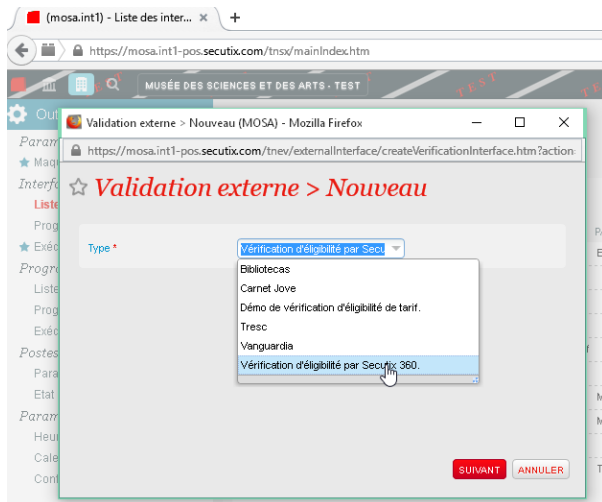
(mosa.int1) - Liste des inter... ×
+
https://mosa.int1-pos.secutix.com/tnsx/mainIndex.htm
MUSÉE DES SCIENCES ET DES ARTS - TEST
TEST
TEST
Out
Param
Maq
Interfa
Liste
Prog
Exéc
Progr
Liste
Prog
Exéc
Postes
Para
Etat
Param
Heur
Cale
Cont
Validation externe > Nouveau (MOSA) - Mozilla Firefox
https://mosa.int1-pos.secutix.com/tnev/externalInterface/createVerificationInterface.htm?action
Validation externe > Nouveau
Type *
Vérification d'éligibilité par Secu
Bibliotecas
Carnet Jove
Démo de vérification d'éligibilité de tarif.
Tresc
Vanguardia
Vérification d'éligibilité par Secutix 360.
SUIVANT
ANNULER